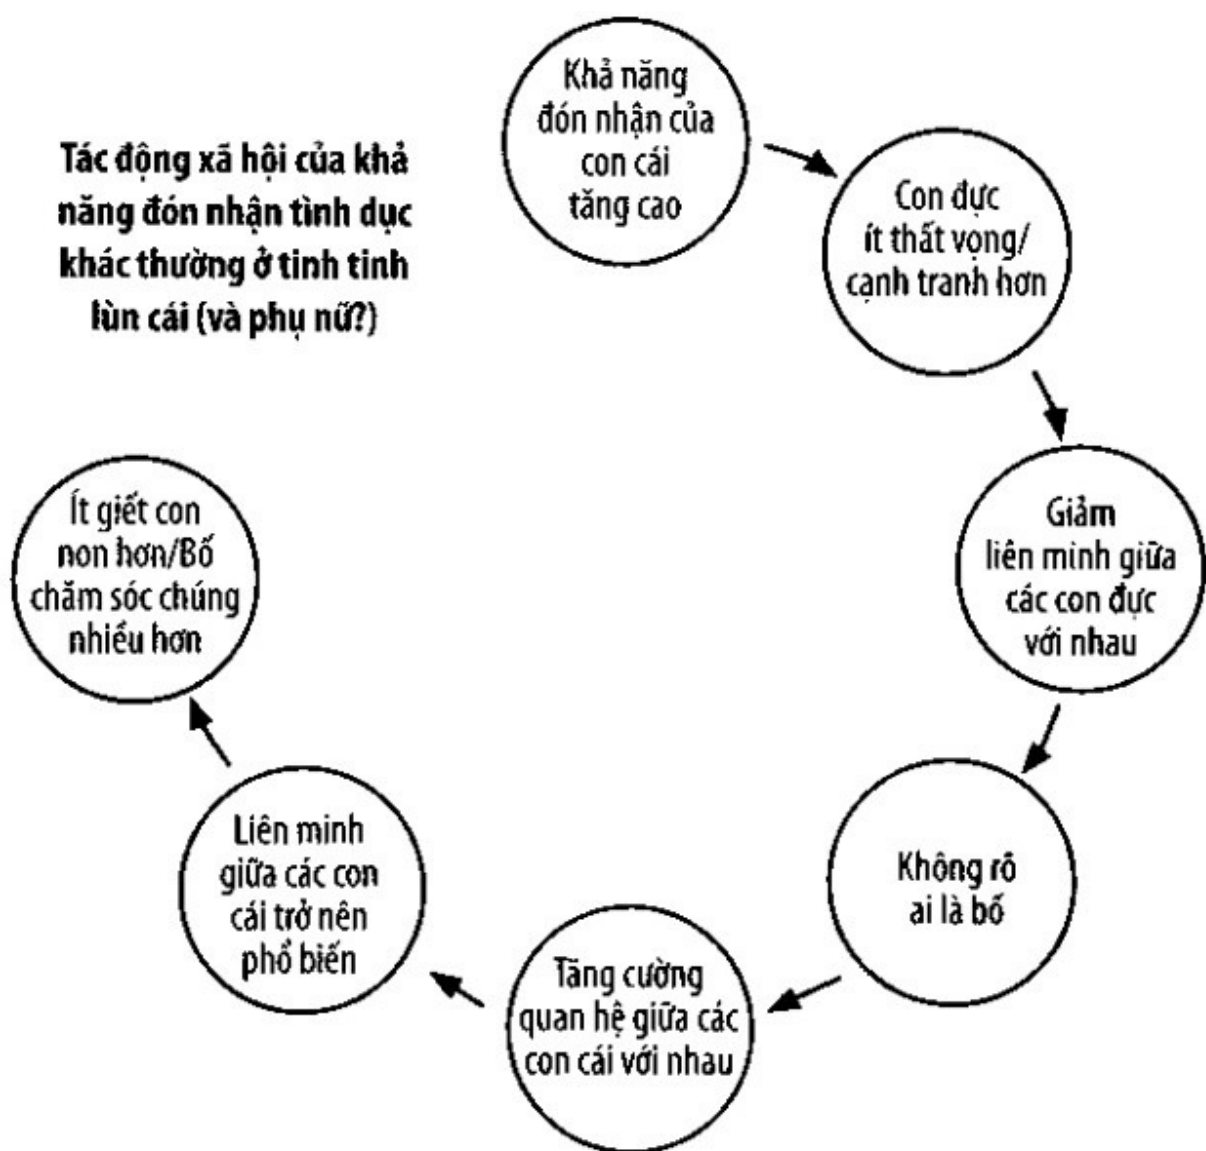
Tác động xã hội của khả năng đón nhận tình dục khác thường ở tinh tinh lùn cái (và phụ nữ?)

Khả năng đón nhận của con cái tăng cao

Con đực ít thất vọng/ cạnh tranh hơn

Giảm liên minh giữa các con đực với nhau

Không rõ ai là bố

Tăng cường quan hệ giữa các con cái với nhau

Liên minh giữa các con cái trở nên phổ biến

Ít giết con non hơn/Bố chăm sóc chúng nhiều hơn